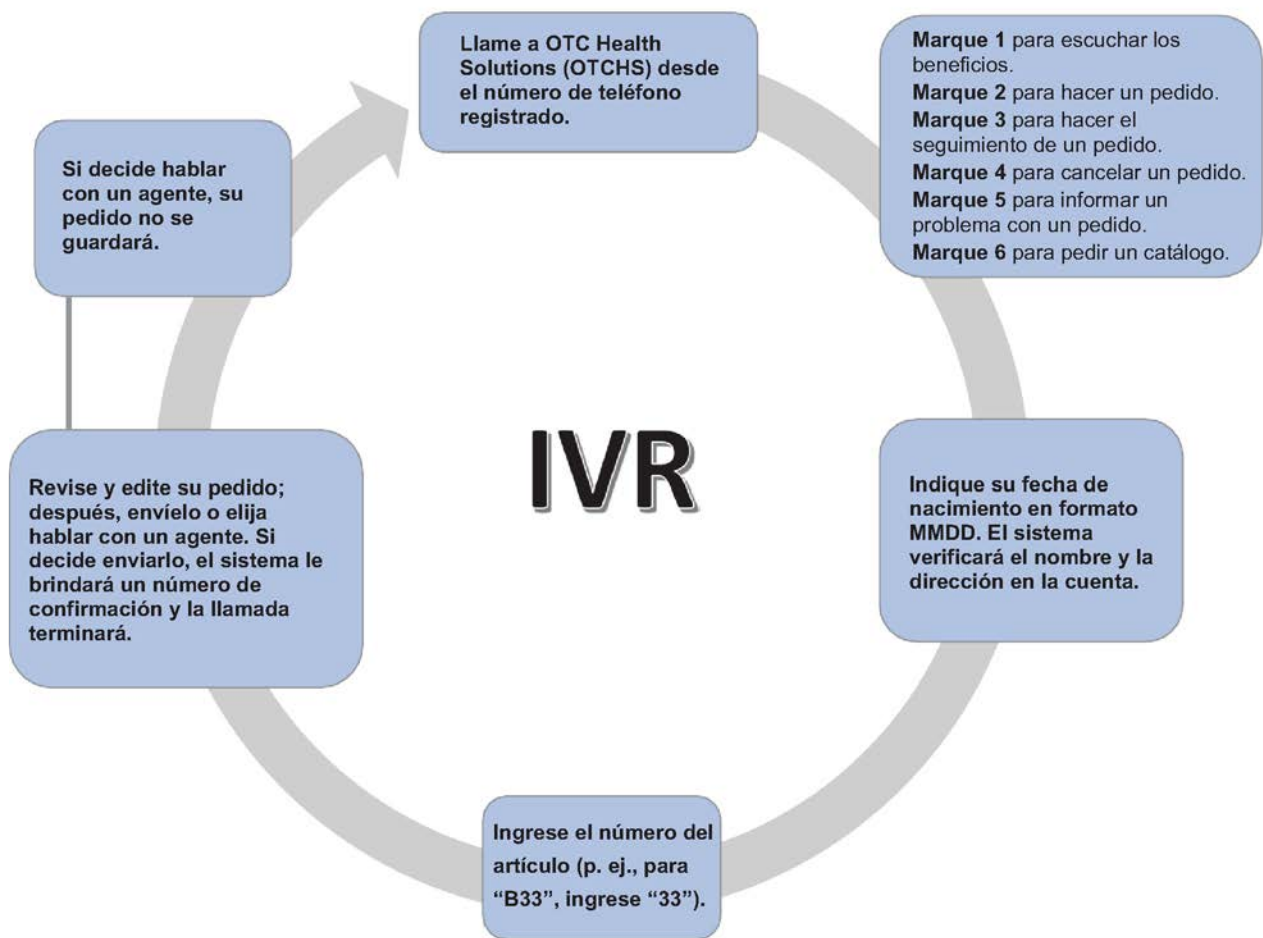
Llame a OTC Health Solutions (OTCHS) desde el número de teléfono registrado.

Marque 1 para escuchar los beneficios.
Marque 2 para hacer un pedido.
Marque 3 para hacer el seguimiento de un pedido.
Marque 4 para cancelar un pedido.
Marque 5 para informar un problema con un pedido.
Marque 6 para pedir un catálogo.

Indique su fecha de nacimiento en formato MMDD. El sistema verificará el nombre y la dirección en la cuenta.

Ingrese el número del artículo (p. ej., para "B33", ingrese "33").

Revise y edite su pedido; después, envíelo o elija hablar con un agente. Si decide enviarlo, el sistema le brindará un número de confirmación y la llamada terminará.

Si decide hablar con un agente, su pedido no se guardará.

IVR